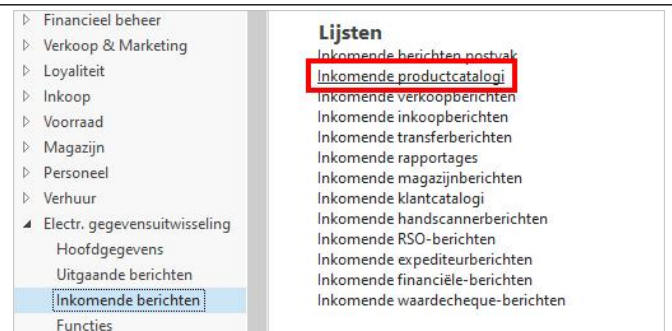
Financieel beheer
Verkoop & Marketing
Loyaliteit
Inkoop
Voorraad
Magazijn
Personeel
Verhuur
Electr. gegevensuitwisseling
Hoofdgegevens
Uitgaande berichten
Inkomende berichten
Functies

Lijsten
Inkomende berichten postvak
Inkomende productcatalogi
Inkomende verkoopberichten
Inkomende inkoopberichten
Inkomende transferberichten
Inkomende rapportages
Inkomende magazijnberichten
Inkomende klantcatalogi
Inkomende handscannerberichten
Inkomende RSO-berichten
Inkomende expediteurberichten
Inkomende financiële-berichten
Inkomende waardecheque-berichten